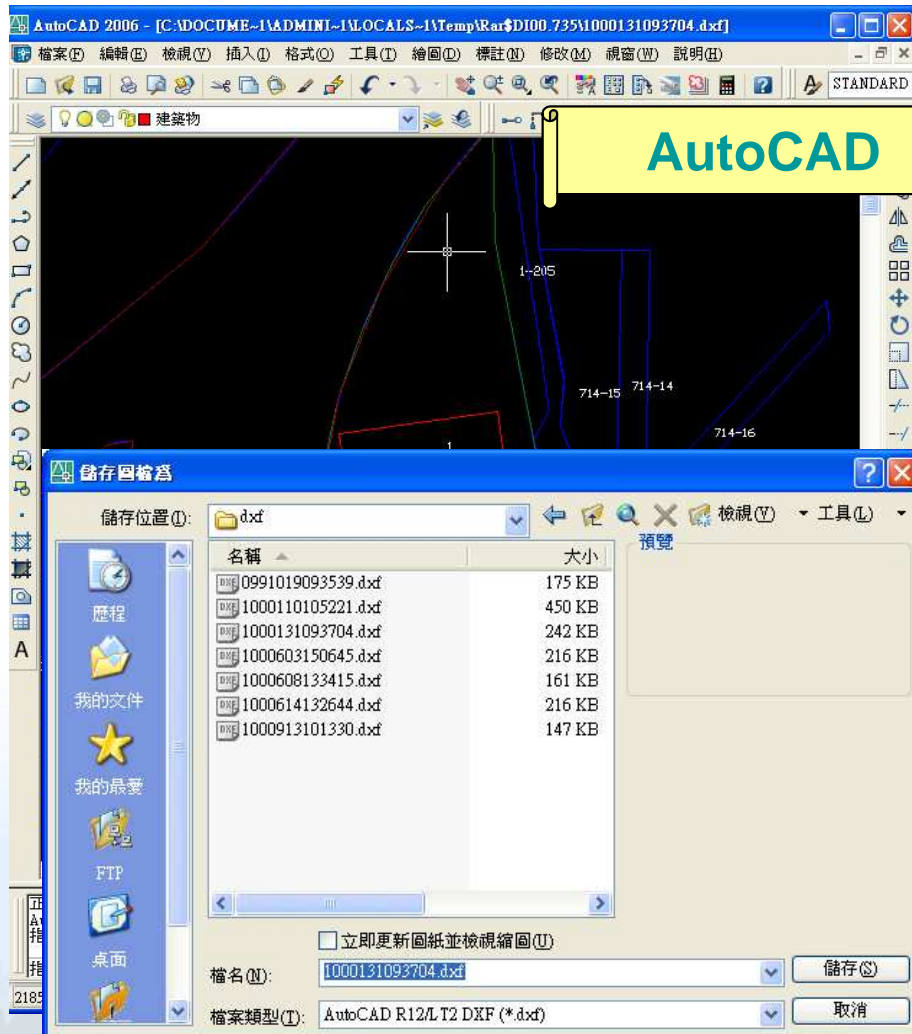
AutoCAD 2006 - [C:\DOCUME~1\ADMINI~1\LOCALS~1\Temp\Rar$DI00.735\1000131093704.dxf]

檔案(F) 編輯(E) 檢視(V) 插入(I) 格式(O) 工具(T) 繪圖(D) 標註(N) 修改(M) 視窗(W) 說明(H)

STANDARD

建築物

AutoCAD

1-205

714-15 714-14

714-16

1

儲存圖檔爲

儲存位置(I): dxf

檢視(V) 工具(L)

預覽

歷程

我的文件

我的最愛

FTP

桌面

| 名稱 | 大小 |
|---|---|
| 0991019093539.dxf | 175 KB |
| 1000110105221.dxf | 450 KB |
| 1000131093704.dxf | 242 KB |
| 1000603150645.dxf | 216 KB |
| 1000608133415.dxf | 161 KB |
| 1000614132644.dxf | 216 KB |
| 1000913101330.dxf | 147 KB |

立即更新圖紙並檢視縮圖(U)

檔名(N): 1000131093704.dxf

儲存(S)

檔案類型(T): AutoCAD R12/LT2 DXF (*.dxf)

取消

2185